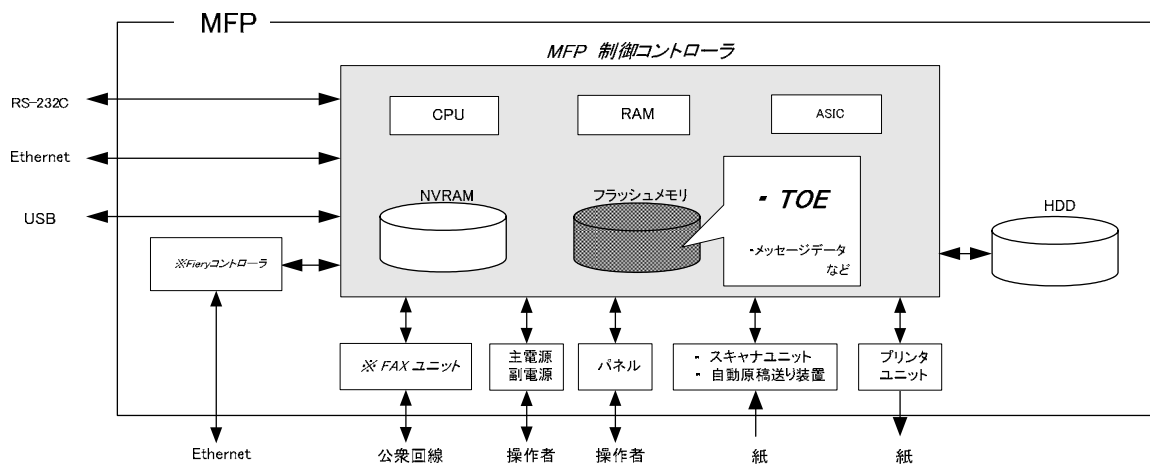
MFP

MFP 制御コントローラ

RS-232C

Ethernet

USB

CPU

RAM

ASIC

NVRAM

フラッシュメモリ

・TOE

・メッセージデータ など

HDD

※Fieryコントローラ

※ FAX ユニット

主電源
副電源

パネル

・スキャナユニット
・自動原稿送り装置

プリンタ
ユニット

Ethernet

公衆回線

操作者

操作者

紙

紙